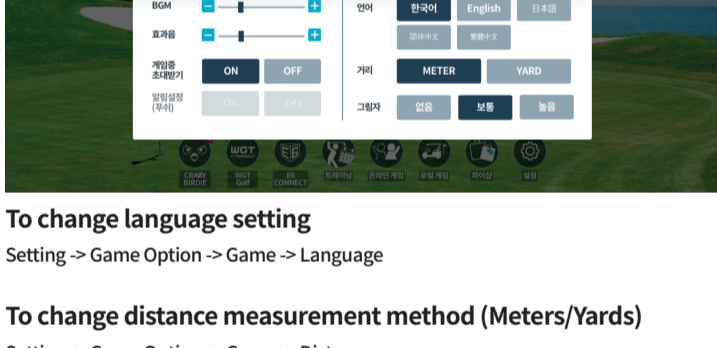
BGM
효과음
게임중 초대받기
ON
OFF
알림설정 (푸쉬)
ON
OFF
언어
한국어
English
日本語
简体中文
繁體中文
거리
METER
YARD
그림자
없음
보통
높음

CRAZY BIRDIE
WGT Golf
ER CONNECT
트레이닝
온라인 게임
로컬 게임
파이샵
설정

To change language setting

Setting -> Game Option -> Game -> Language

To change distance measurement method (Meters/Yards)

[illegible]